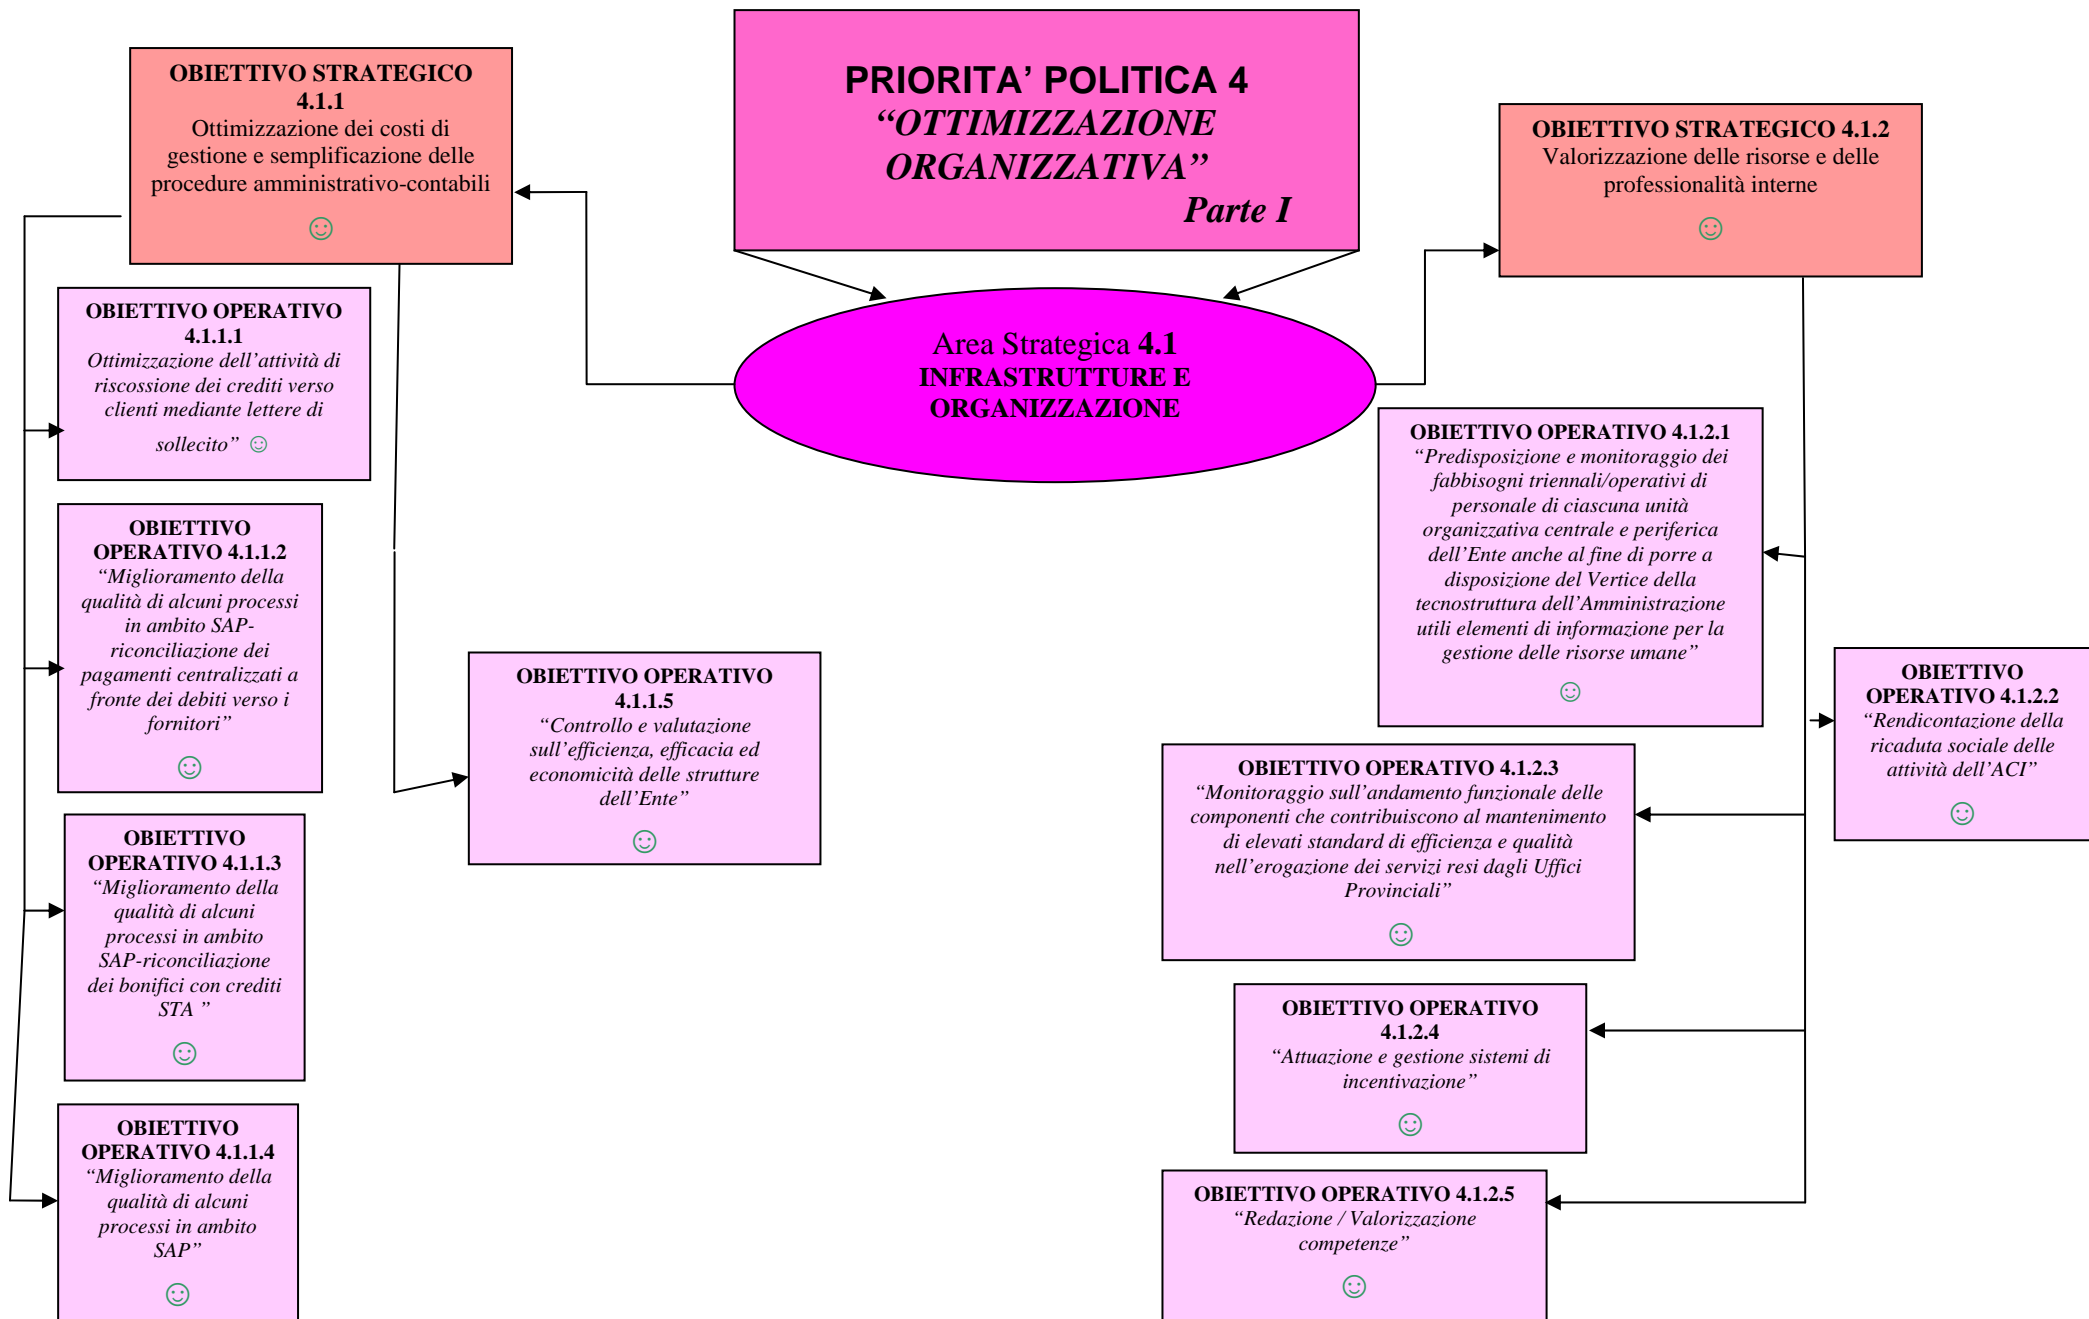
PRIORITA' POLITICA 4
"OTTIMIZZAZIONE ORGANIZZATIVA"
Parte I

OBIETTIVO STRATEGICO 4.1.1
Ottimizzazione dei costi di gestione e semplificazione delle procedure amministrativo-contabili
☺

OBIETTIVO STRATEGICO 4.1.2
Valorizzazione delle risorse e delle professionalità interne
☺

Area Strategica 4.1
INFRASTRUTTURE E ORGANIZZAZIONE

OBIETTIVO OPERATIVO 4.1.1.1
Ottimizzazione dell'attività di riscossione dei crediti verso clienti mediante lettere di sollecito" ☺

OBIETTIVO OPERATIVO 4.1.1.2
"Miglioramento della qualità di alcuni processi in ambito SAP-riconciliazione dei pagamenti centralizzati a fronte dei debiti verso i fornitori"
☺

OBIETTIVO OPERATIVO 4.1.1.3
"Miglioramento della qualità di alcuni processi in ambito SAP-riconciliazione dei bonifici con crediti STA "
☺

OBIETTIVO OPERATIVO 4.1.1.4
"Miglioramento della qualità di alcuni processi in ambito SAP"
☺

OBIETTIVO OPERATIVO 4.1.1.5
"Controllo e valutazione sull'efficienza, efficacia ed economicità delle strutture dell'Ente"
☺

OBIETTIVO OPERATIVO 4.1.2.1
"Predisposizione e monitoraggio dei fabbisogni triennali/operativi di personale di ciascuna unità organizzativa centrale e periferica dell'Ente anche al fine di porre a disposizione del Vertice della tecnostruttura dell'Amministrazione utili elementi di informazione per la gestione delle risorse umane"
☺

OBIETTIVO OPERATIVO 4.1.2.2
"Rendicontazione della ricaduta sociale delle attività dell'ACI"
☺

OBIETTIVO OPERATIVO 4.1.2.3
"Monitoraggio sull'andamento funzionale delle componenti che contribuiscono al mantenimento di elevati standard di efficienza e qualità nell'erogazione dei servizi resi dagli Uffici Provinciali"
☺

OBIETTIVO OPERATIVO 4.1.2.4
"Attuazione e gestione sistemi di incentivazione"
☺

OBIETTIVO OPERATIVO 4.1.2.5
"Redazione / Valorizzazione competenze"
☺